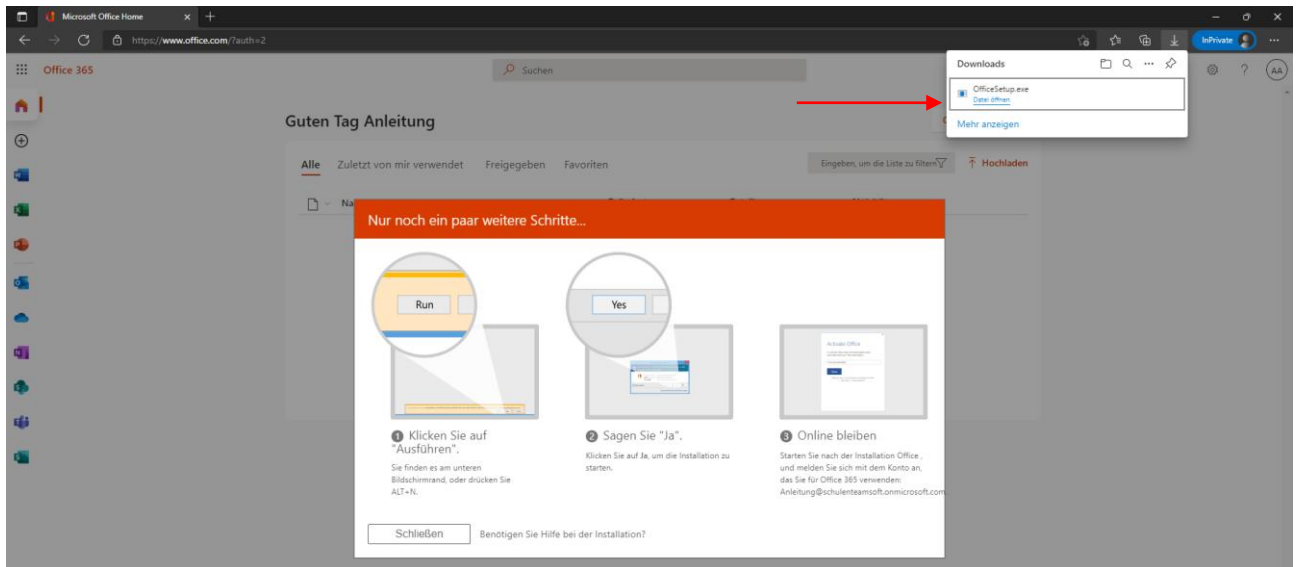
Microsoft Office Home

https://www.office.com/?auth=2

InPrivate

AA

Office 365

Suchen

Downloads

OfficeSetup.exe
Datei öffnen

Mehr anzeigen

Guten Tag Anleitung

Alle Zuletzt von mir verwendet Freigegeben Favoriten

Eingeben, um die Liste zu filtern

Hochladen

Na

Nur noch ein paar weitere Schritte...

Run

Yes

Activate Office

1 Klicken Sie auf "Ausführen".

Sie finden es am unteren Bildschirmrand, oder drücken Sie ALT+N.

2 Sagen Sie "Ja".

Klicken Sie auf Ja, um die Installation zu starten.

3 Online bleiben

Starten Sie nach der Installation Office , und melden Sie sich mit dem Konto an, das Sie für Office 365 verwenden: Anleitung@schulenteamsoft.onmicrosoft.com

Schließen

Benötigen Sie Hilfe bei der Installation?